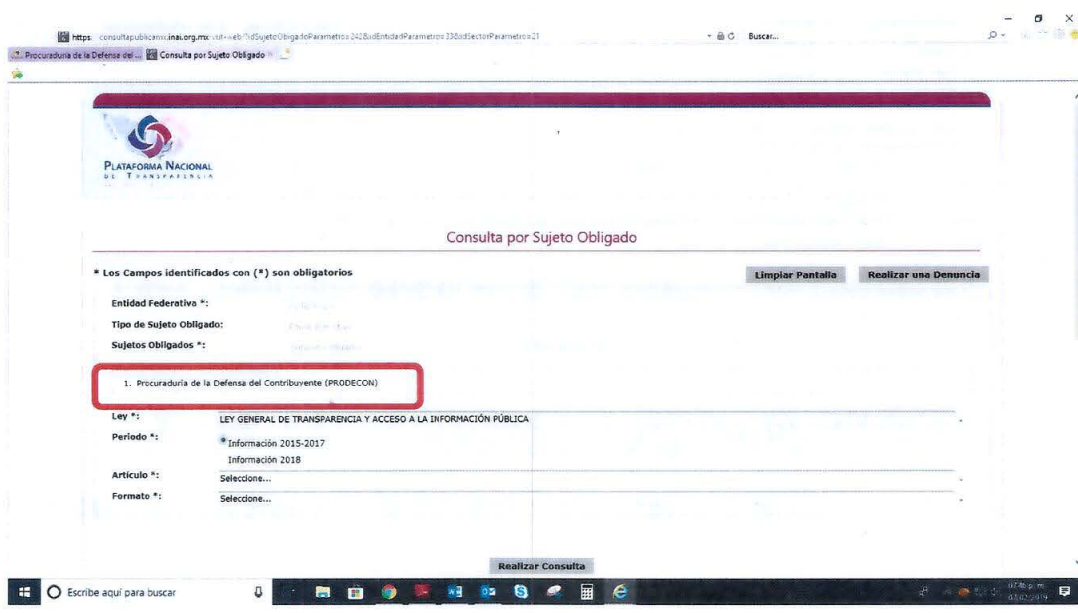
https://consultapublicamx.inai.org.mx/vut-web/?idSujetoObigadoParametro=242&idEntidadParametro=33&idSectorParametro=21 Buscar...

Procuraduría de la Defensa del ... Consulta por Sujeto Obligado

PLATAFORMA NACIONAL DE TRANSPARENCIA

Consulta por Sujeto Obligado

* Los Campos identificados con (*) son obligatorios

Limpiar Pantalla

Realizar una Denuncia

Entidad Federativa *: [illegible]

Tipo de Sujeto Obligado: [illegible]

Sujetos Obligados *: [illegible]

1. Procuraduría de la Defensa del Contribuyente (PRODECON)

Ley *: LEY GENERAL DE TRANSPARENCIA Y ACCESO A LA INFORMACIÓN PÚBLICA

Periodo *: Información 2015-2017
Información 2018

Artículo *: Seleccione...

Formato *: Seleccione...

Realizar Consulta

Escribe aquí para buscar